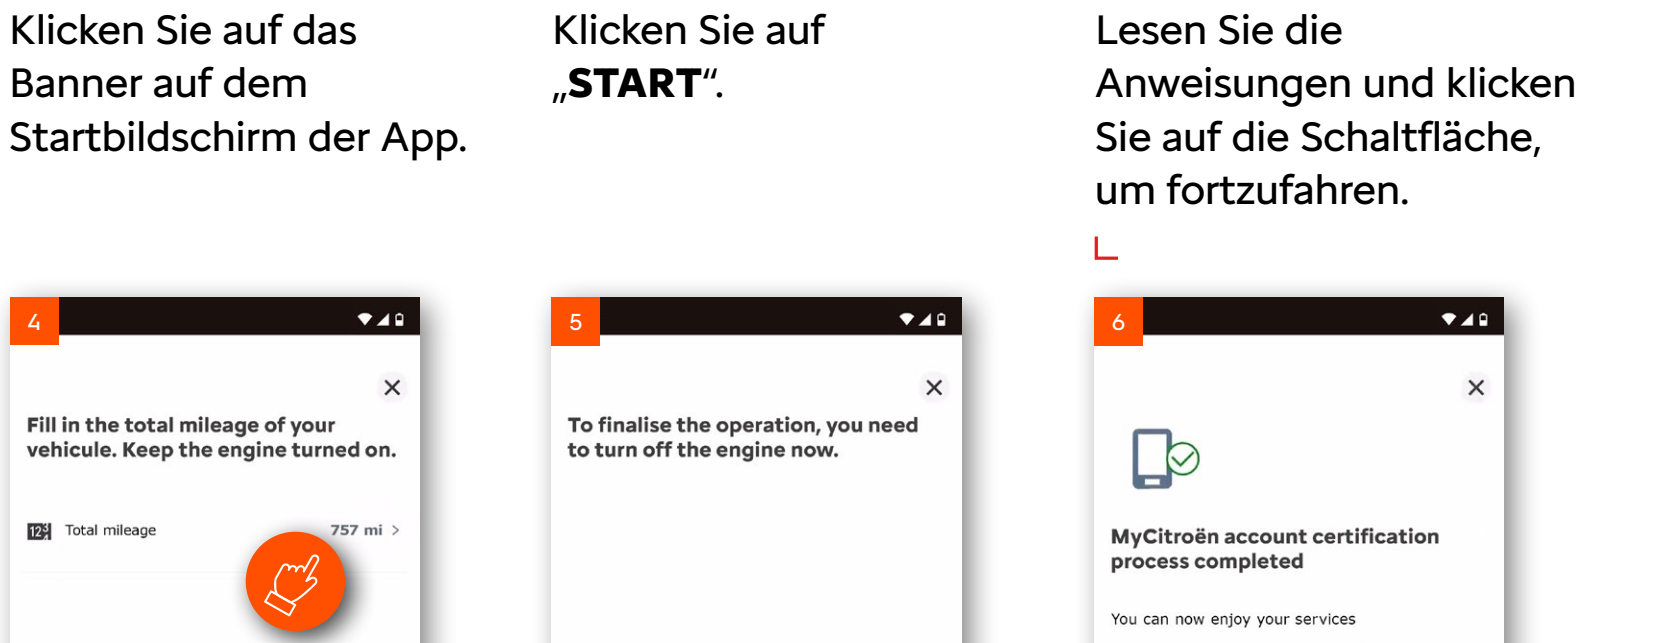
Klicken Sie auf das Banner auf dem Startbildschirm der App.

Klicken Sie auf „**START**“.

Lesen Sie die Anweisungen und klicken Sie auf die Schaltfläche, um fortzufahren.

4

×

Fill in the total mileage of your vehicule. Keep the engine turned on.

123 Total mileage 757 mi >

5

×

To finalise the operation, you need to turn off the engine now.

6

×

MyCitroën account certification process completed

You can now enjoy your services